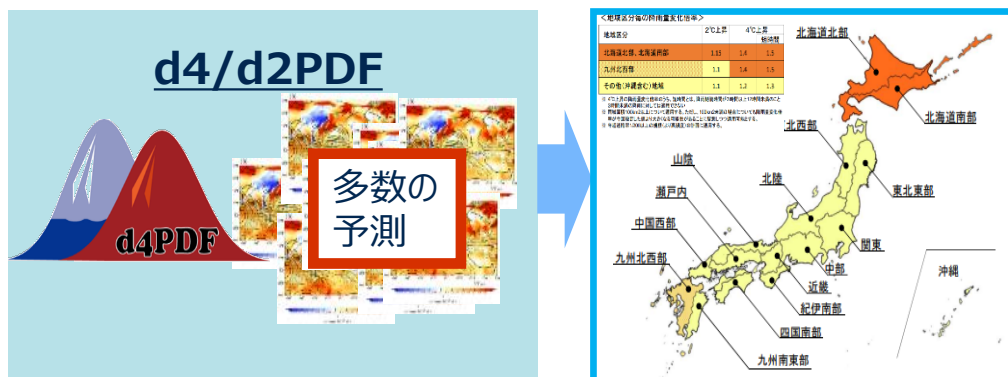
d4/d2PDF

d4PDF

多数の予測

＜地域区分毎の降雨量変化倍率＞

| 地域区分 | 2℃上昇 | 4℃上昇 | 短時間 |
|---|---|---|---|
| 北海道北部、北海道南部 | 1.15 | 1.4 | 1.5 |
| 九州北西部 | 1.1 | 1.4 | 1.5 |
| その他（沖縄含む）地域 | 1.1 | 1.2 | 1.3 |

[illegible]

北海道北部

北海道南部

北西部

東北東部

山陰

北陸

瀬戸内

関東

中国西部

中部

近畿

九州北西部

紀伊南部

四国南部

九州南東部

沖縄